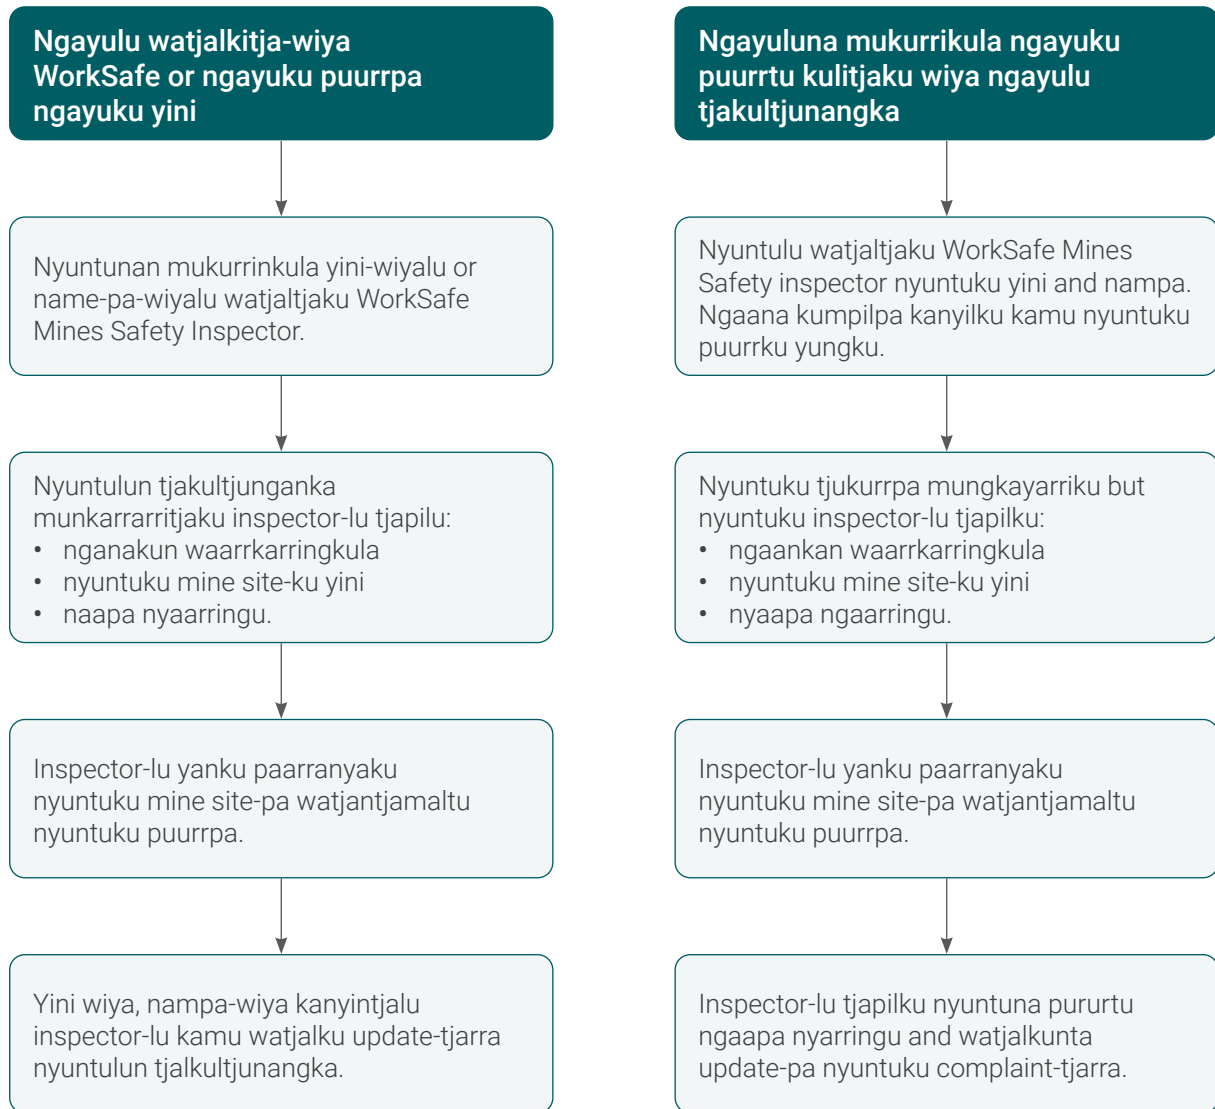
Ngayulu watjalkitja-wiya WorkSafe or ngayuku puurrpa ngayuku yini

Nyuntunan mukurrinkula yini-wiyalu or name-pa-wiyalu watjaltjaku WorkSafe Mines Safety Inspector.

Nyuntulun tjakultjunganka munkarrarritjaku inspector-lu tjapilu:
• nganakun waarrkarringkula
• nyuntuku mine site-ku yini
• naapa nyaarringu.

Inspector-lu yanku paarranyaku nyuntuku mine site-pa watjantjamaltu nyuntuku puurrpa.

Yini wiya, nampa-wiya kanyintjalu inspector-lu kamu watjalku update-tjarra nyuntulun tjalkultjunangka.

Ngayuluna mukurrikula ngayuku puurrtu kulitjaku wiya ngayulu tjakultjunangka

Nyuntulu watjaltjaku WorkSafe Mines Safety inspector nyuntuku yini and nampa. Ngaana kumpilpa kanyilku kamu nyuntuku puurrku yungku.

Nyuntuku tjukurrpa mungkayarriku but nyuntuku inspector-lu tjapilku:
• ngaankan waarrkarringkula
• nyuntuku mine site-ku yini
• nyaapa ngaarringu.

Inspector-lu yanku paarranyaku nyuntuku mine site-pa watjantjamaltu nyuntuku puurrpa.

Inspector-lu tjapilku nyuntuna pururtu ngaapa nyarringu and watjalkunta update-pa nyuntuku complaint-tjarra.